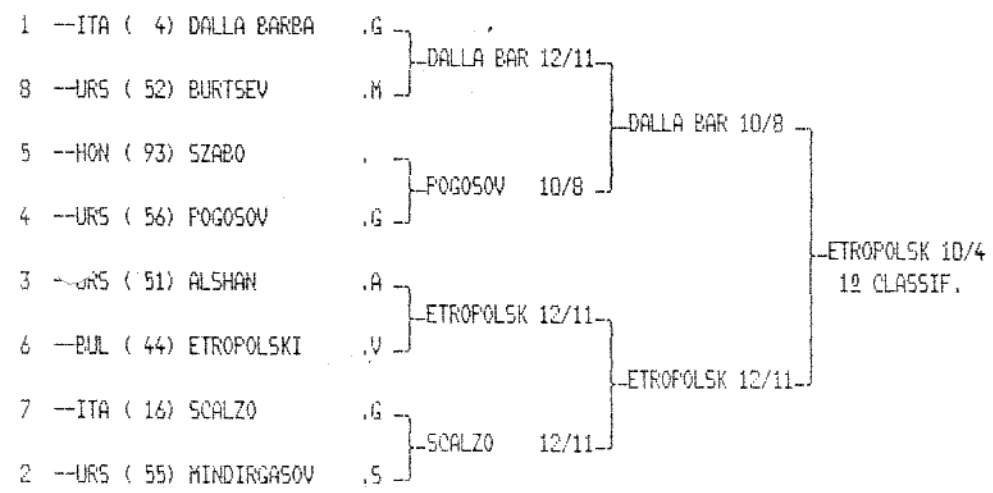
1 --ITA ( 4) DALLA BARBA .G
8 --URS ( 52) BURTSEV .M
5 --HON ( 93) SZABO .
4 --URS ( 56) POGOSOV .G
3 --URS ( 51) ALSHAN .A
6 --BUL ( 44) ETROPOLSKI .V
7 --ITA ( 16) SCALZO .G
2 --URS ( 55) MINDIRGASOV .S

DALLA BAR 12/11
POGOSOV 10/8
ETROPOLSK 12/11
SCALZO 12/11

DALLA BAR 10/8
ETROPOLSK 12/11

ETROPOLSK 10/4
1º CLASSIF.